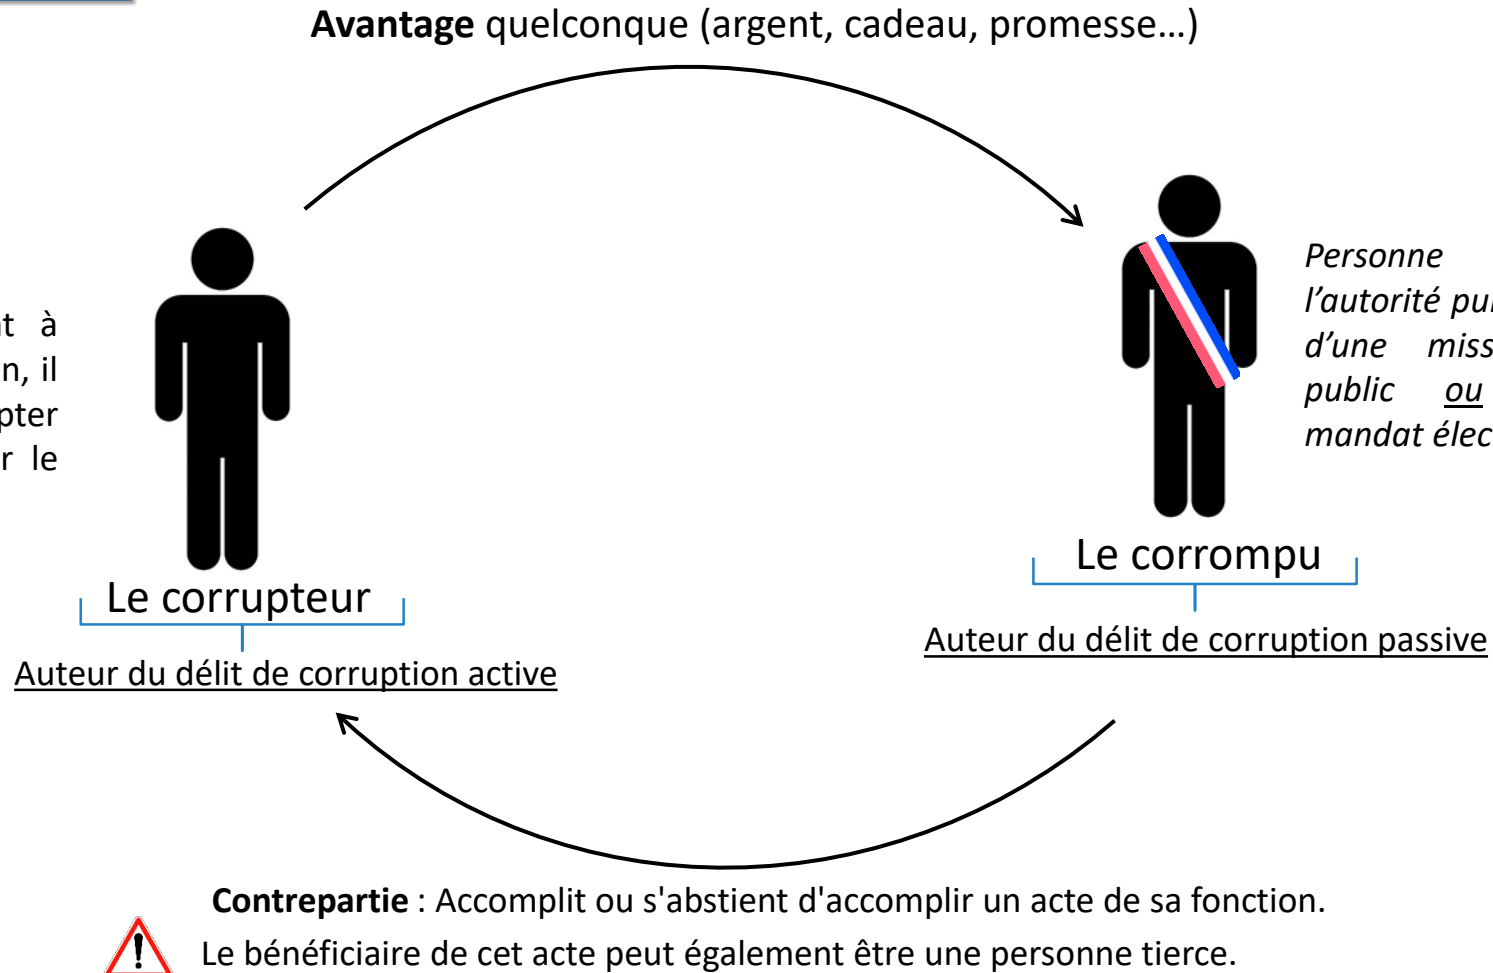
**Avantage** quelconque (argent, cadeau, promesse…)

t à
n, il
pter
r le

Le corrupteur

Auteur du délit de corruption active

*Personne*
*l'autorité pu*
*d'une miss*
*public* *ou*
*mandat élec*

Le corrompu

Auteur du délit de corruption passive

**Contrepartie** : Accomplit ou s'abstient d'accomplir un acte de sa fonction.

Le bénéficiaire de cet acte peut également être une personne tierce.